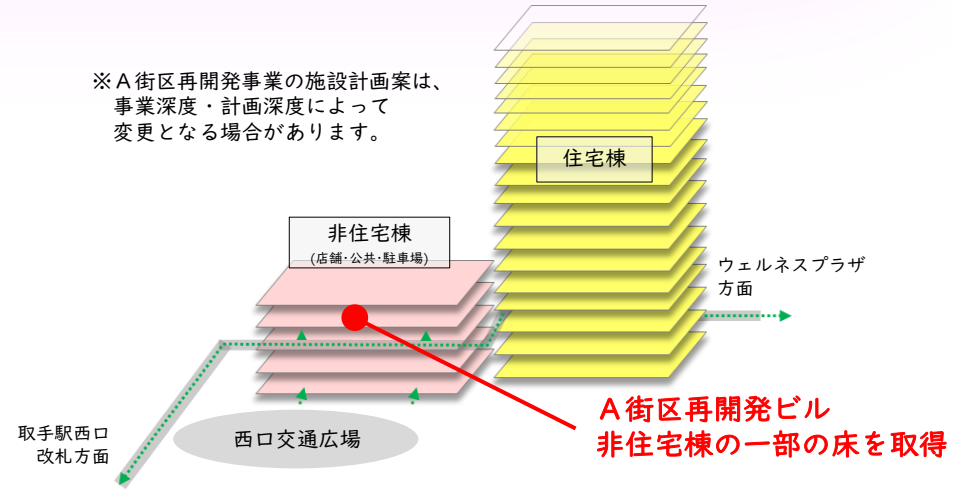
※Ａ街区再開発事業の施設計画案は、事業深度・計画深度によって変更となる場合があります。

住宅棟

非住宅棟
(店舗･公共･駐車場)

ウェルネスプラザ方面

取手駅西口改札方面

西口交通広場

Ａ街区再開発ビル
非住宅棟の一部の床を取得